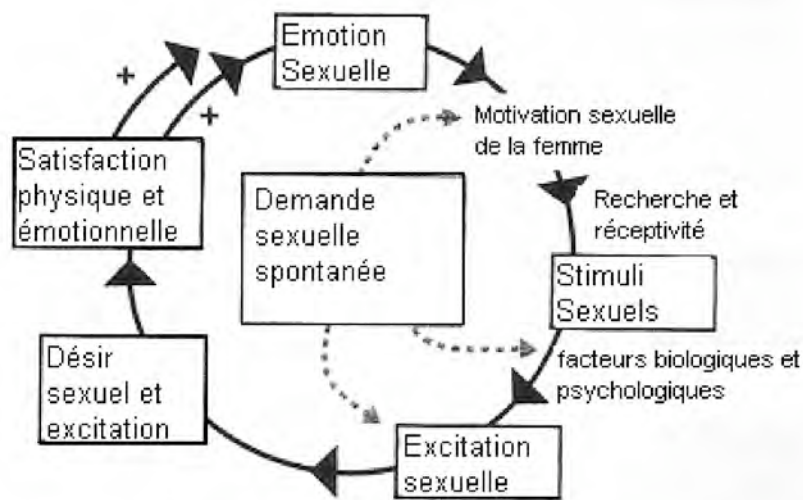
Emotion Sexuelle

Motivation sexuelle de la femme

Recherche et réceptivité

Stimuli Sexuels

facteurs biologiques et psychologiques

Excitation sexuelle

Désir sexuel et excitation

Satisfaction physique et émotionnelle

+

+

Demande sexuelle spontanée